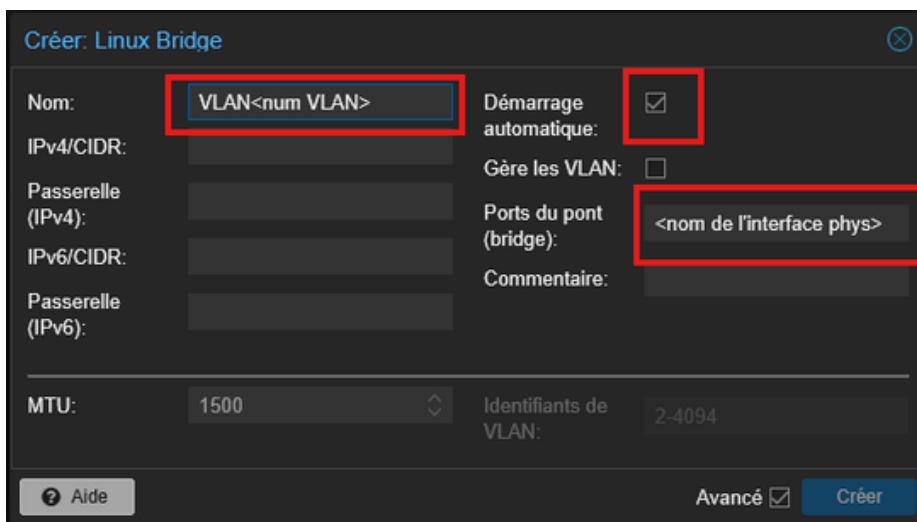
Créer: Linux Bridge

Nom: VLAN<num VLAN>

IPv4/CIDR:

Passerelle (IPv4):

IPv6/CIDR:

Passerelle (IPv6):

Démarrage automatique: ☑

Gère les VLAN: ☐

Ports du pont (bridge): <nom de l'interface phys>

Commentaire:

MTU: 1500

Identifiants de VLAN: 2-4094

Aide

Avancé ☑ Créer